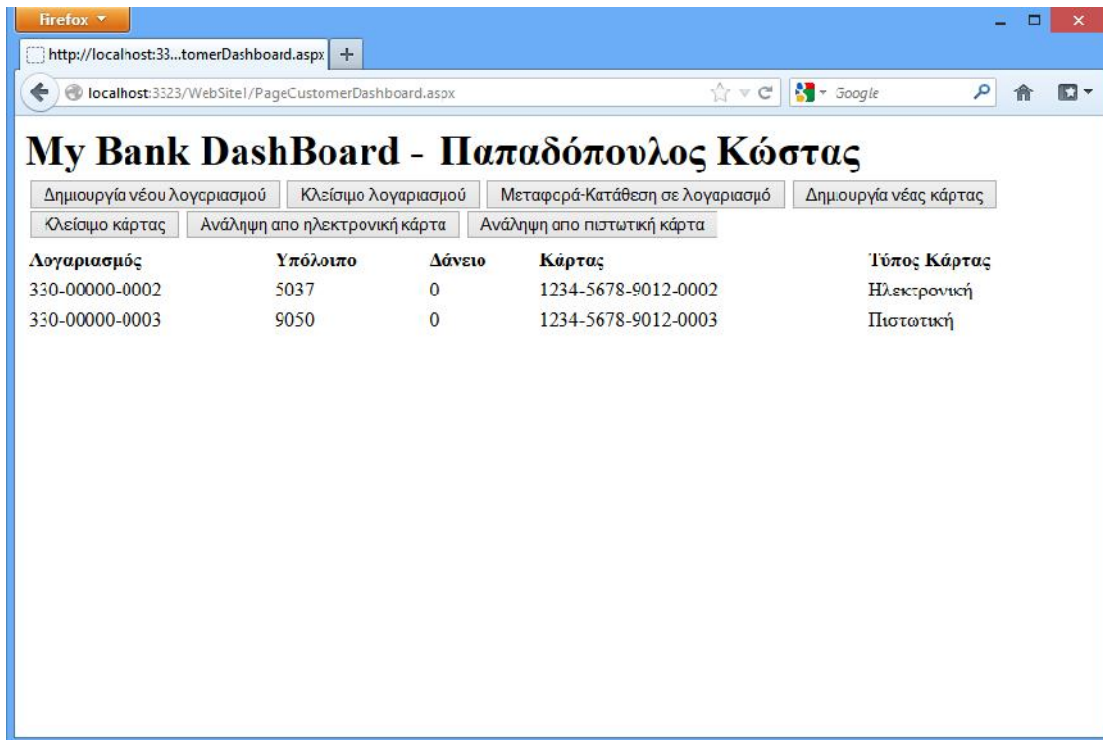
Firefox

http://localhost:33...tomerDashboard.aspx +

localhost:3323/WebSite1/PageCustomerDashboard.aspx

Google

# My Bank DashBoard - Παπαδόπουλος Κώστας

Δημιουργία νέου λογαριασμού | Κλείσιμο λογαριασμού | Μεταφορά-Κατάθεση σε λογαριασμό | Δημιουργία νέας κάρτας | Κλείσιμο κάρτας | Ανάληψη απο ηλεκτρονική κάρτα | Ανάληψη απο πιστωτική κάρτα

| Λογαριασμός | Υπόλοιπο | Δάνειο | Κάρτας | Τύπος Κάρτας |
|---|---|---|---|---|
| 330-00000-0002 | 5037 | 0 | 1234-5678-9012-0002 | Ηλεκτρονική |
| 330-00000-0003 | 9050 | 0 | 1234-5678-9012-0003 | Πιστωτική |